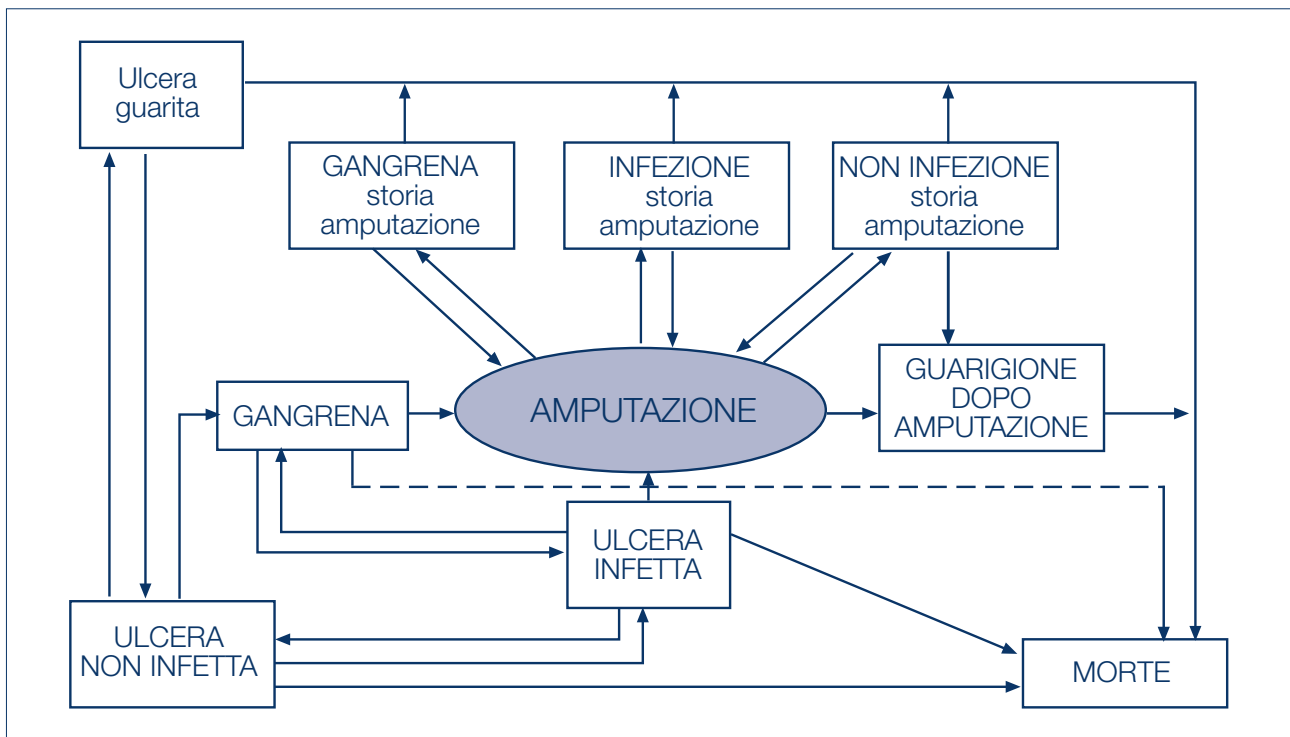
Ulcera guarita

GANGRENA storia amputazione

INFEZIONE storia amputazione

NON INFEZIONE storia amputazione

GANGRENA

AMPUTAZIONE

GUARIGIONE DOPO AMPUTAZIONE

ULCERA INFETTA

ULCERA NON INFETTA

MORTE